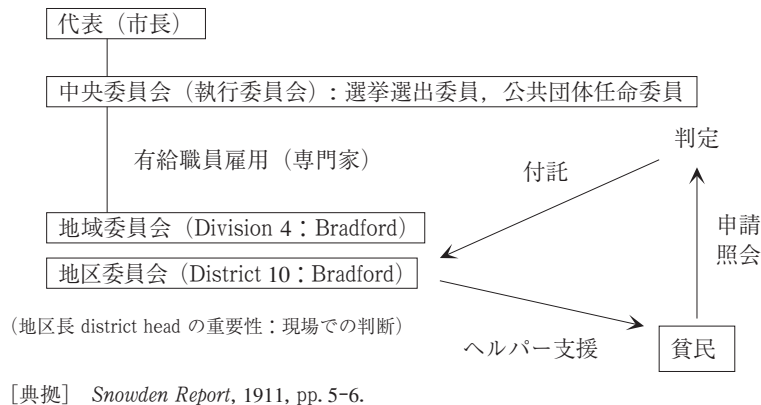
代表（市長）

中央委員会（執行委員会）：選挙選出委員，公共団体任命委員

有給職員雇用（専門家）

判定

付託

申請
照会

地域委員会（Division 4：Bradford）

地区委員会（District 10：Bradford）

（地区長 district head の重要性：現場での判断）

ヘルパー支援

貧民

［典拠］ *Snowden Report*, 1911, pp. 5-6.